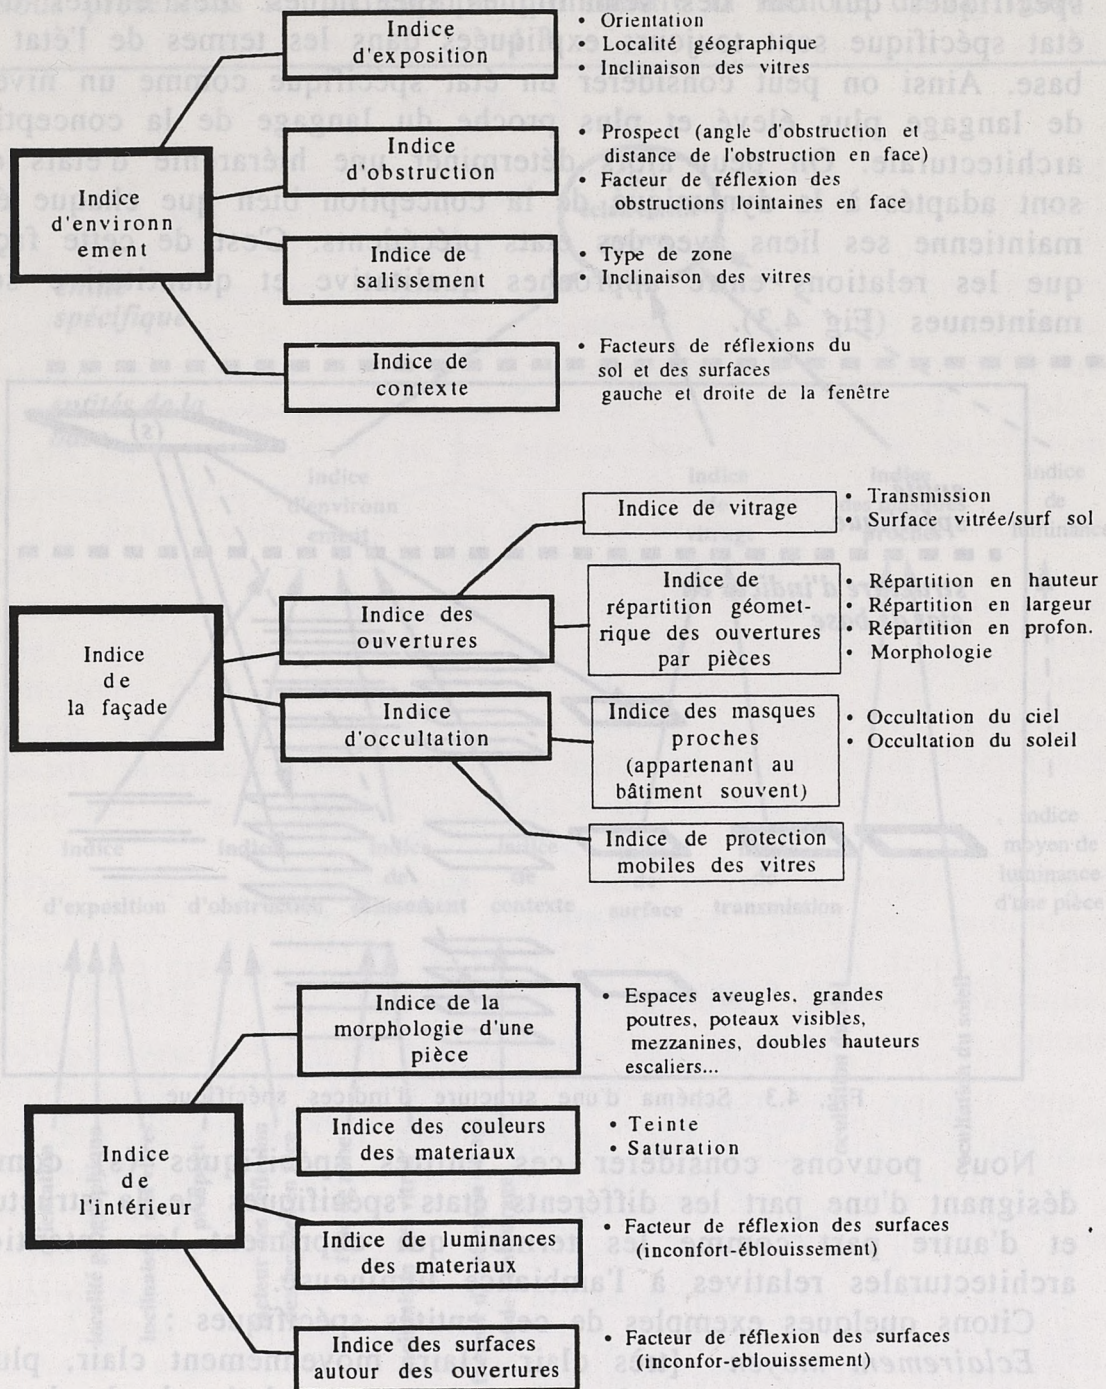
Indice d'exposition
• Orientation
• Localité géographique
• Inclinaison des vitres

Indice d'obstruction
• Prospect (angle d'obstruction et distance de l'obstruction en face)
• Facteur de réflexion des obstructions lointaines en face

Indice d'environn ement

Indice de salissement
• Type de zone
• Inclinaison des vitres

Indice de contexte
• Facteurs de réflexions du sol et des surfaces gauche et droite de la fenêtre

Indice de vitrage
• Transmission
• Surface vitrée/surf sol

Indice des ouvertures

Indice de répartition géometrique des ouvertures par pièces
• Répartition en hauteur
• Répartition en largeur
• Répartition en profon.
• Morphologie

Indice de la façade

Indice d'occultation

Indice des masques proches (appartenant au bâtiment souvent)
• Occultation du ciel
• Occultation du soleil

Indice de protection mobiles des vitres

Indice de la morphologie d'une pièce
• Espaces aveugles, grandes poutres, poteaux visibles, mezzanines, doubles hauteurs escaliers...

Indice des couleurs des materiaux
• Teinte
• Saturation

Indice de l'intérieur

Indice de luminances des materiaux
• Facteur de réflexion des surfaces (inconfort-éblouissement)

Indice des surfaces autour des ouvertures
• Facteur de réflexion des surfaces (inconfor-eblouissement)